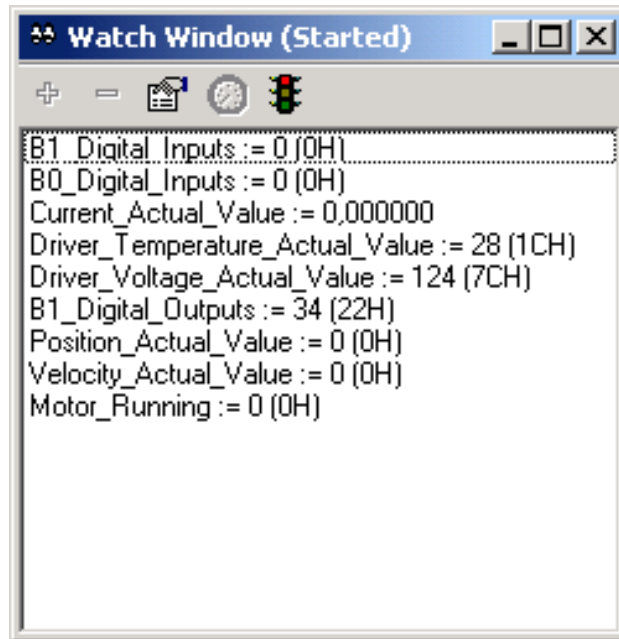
Watch Window (Started)

B1_Digital_Inputs := 0 (0H)
B0_Digital_Inputs := 0 (0H)
Current_Actual_Value := 0,000000
Driver_Temperature_Actual_Value := 28 (1CH)
Driver_Voltage_Actual_Value := 124 (7CH)
B1_Digital_Outputs := 34 (22H)
Position_Actual_Value := 0 (0H)
Velocity_Actual_Value := 0 (0H)
Motor_Running := 0 (0H)